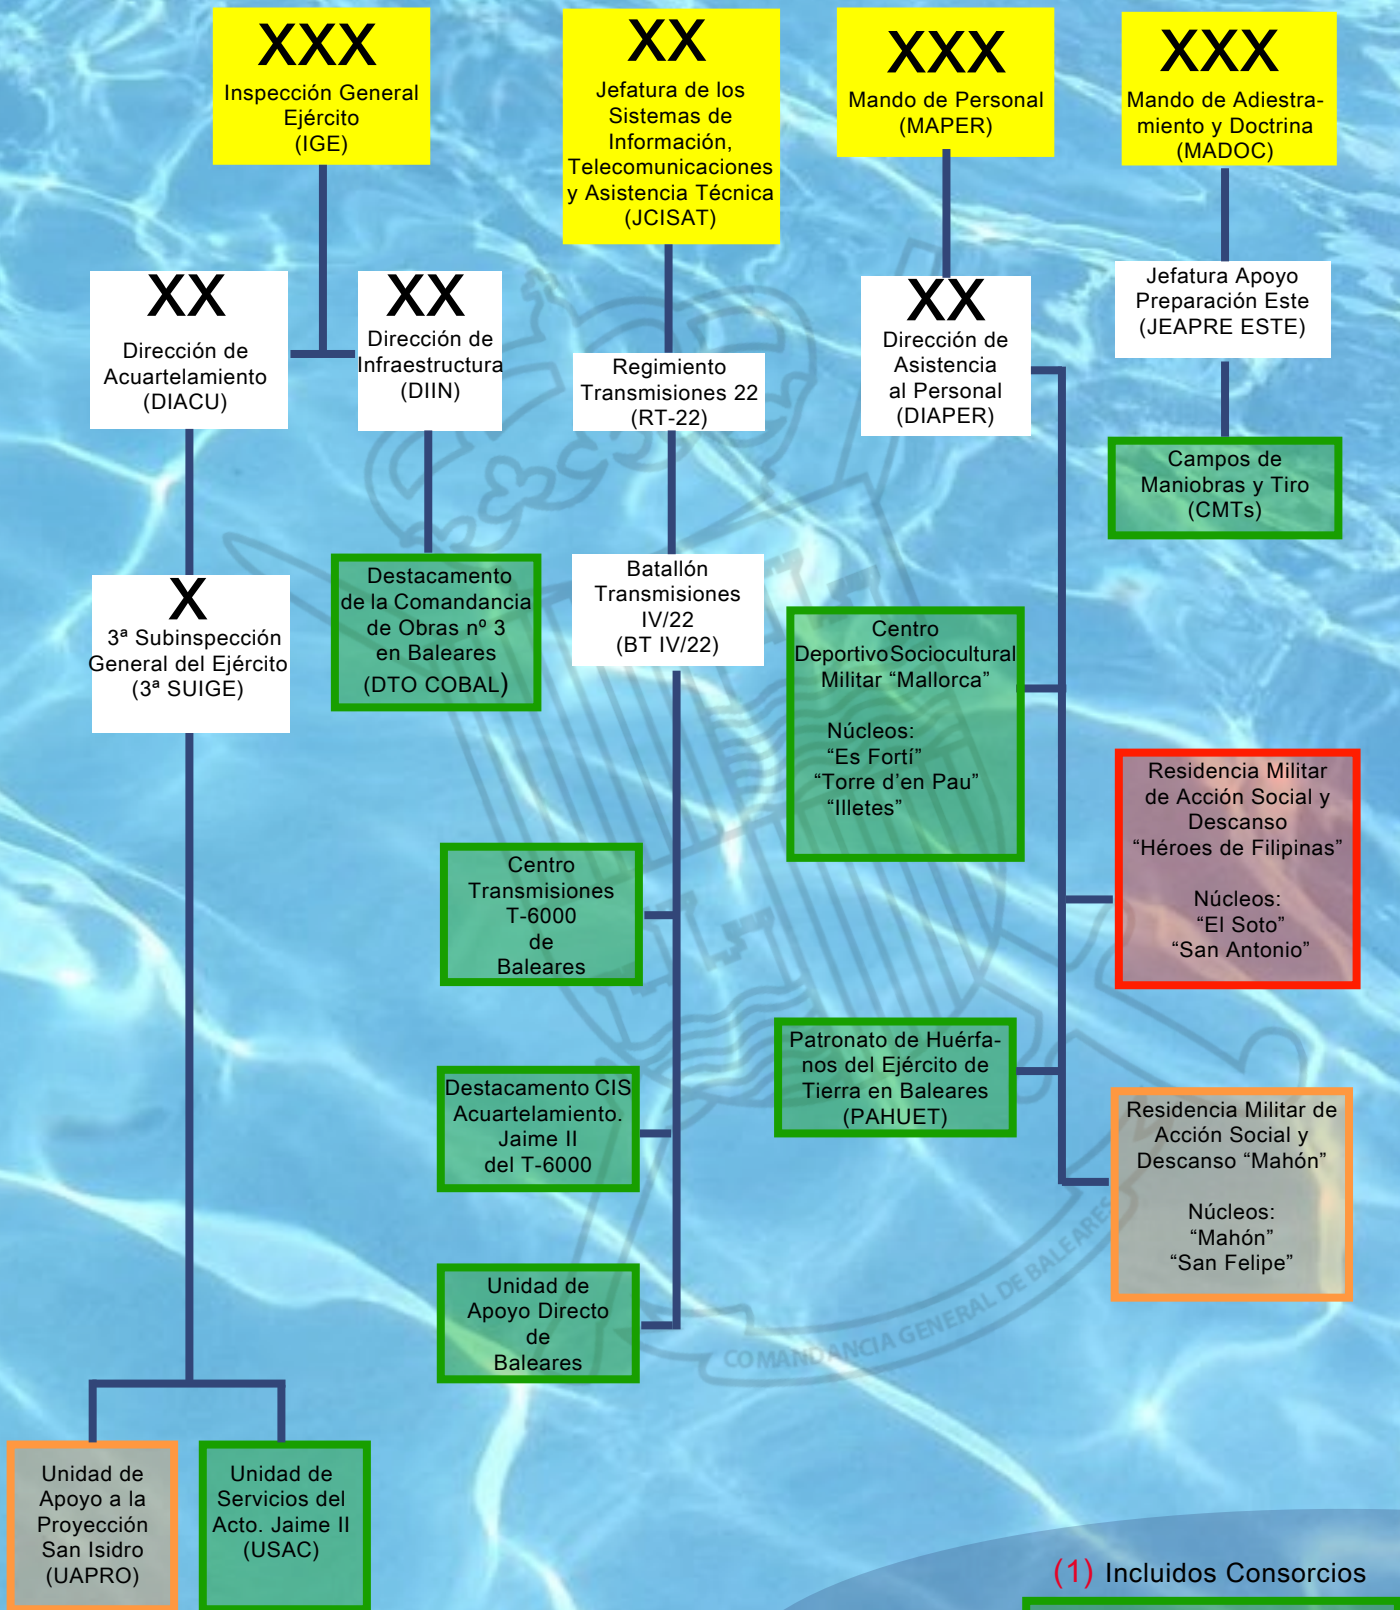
XXX
Inspección General Ejército (IGE)

XX
Jefatura de los Sistemas de Información, Telecomunicaciones y Asistencia Técnica (JCISAT)

XXX
Mando de Personal (MAPER)

XXX
Mando de Adiestramiento y Doctrina (MADOC)

XX
Dirección de Acuartelamiento (DIACU)

XX
Dirección de Infraestructura (DIIN)

Regimiento Transmisiones 22 (RT-22)

XX
Dirección de Asistencia al Personal (DIAPER)

Jefatura Apoyo Preparación Este (JEAPRE ESTE)

Campos de Maniobras y Tiro (CMTs)

X
3ª Subinspección General del Ejército (3ª SUIGE)

Destacamento de la Comandancia de Obras nº 3 en Baleares (DTO COBAL)

Batallón Transmisiones IV/22 (BT IV/22)

Centro DeportivoSociocultural Militar “Mallorca”

Núcleos:
“Es Fortí”
“Torre d’en Pau”
“Illetes”

Residencia Militar de Acción Social y Descanso “Héroes de Filipinas”

Núcleos:
“El Soto”
“San Antonio”

Centro Transmisiones T-6000 de Baleares

Patronato de Huérfanos del Ejército de Tierra en Baleares (PAHUET)

Destacamento CIS Acuartelamiento. Jaime II del T-6000

Residencia Militar de Acción Social y Descanso “Mahón”

Núcleos:
“Mahón”
“San Felipe”

Unidad de Apoyo Directo de Baleares

COMANDANCIA GENERAL DE BALEARES

Unidad de Apoyo a la Proyección San Isidro (UAPRO)

Unidad de Servicios del Acto. Jaime II (USAC)

(1) Incluidos Consorcios